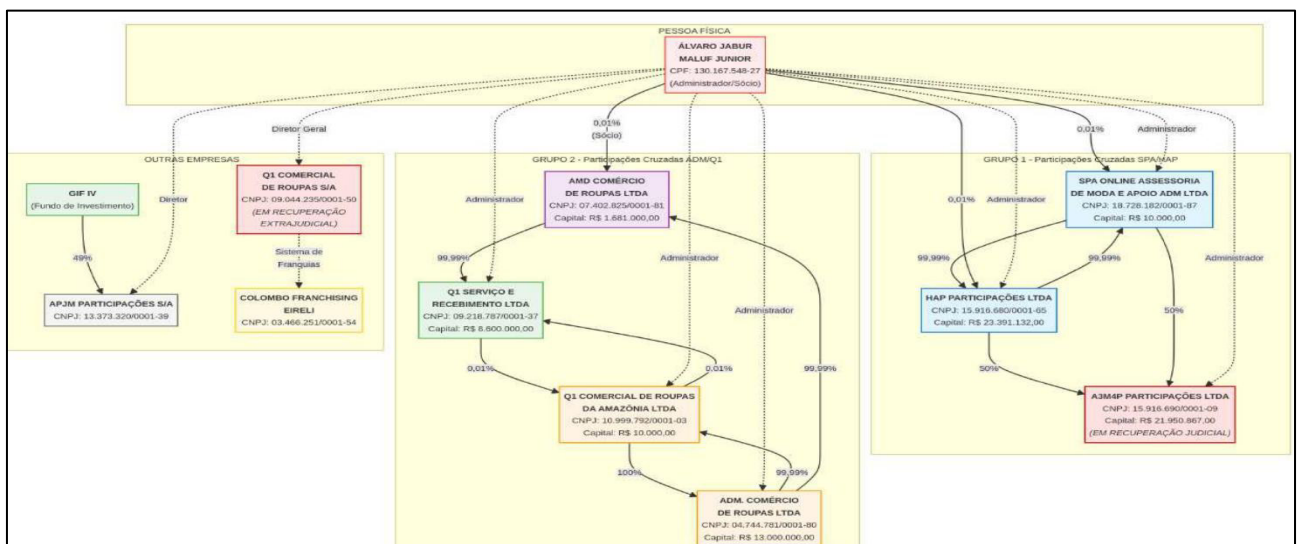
PESSOA FÍSICA

ÁLVARO JABUR MALUF JUNIOR
CPF: 130.167.548-27
(Administrador/Sócio)

Diretor Geral

0,01%
(Sócio)

0,01%

Administrador

OUTRAS EMPRESAS

GIF IV
(Fundo de Investimento)

Diretor

49%

APJM PARTICIPAÇÕES S/A
CNPJ: 13.373.320/0001-39

Q1 COMERCIAL DE ROUPAS S/A
CNPJ: 09.044.235/0001-50
(EM RECUPERAÇÃO EXTRAJUDICIAL)

Sistema de Franquias

COLOMBO FRANCHISING EIRELI
CNPJ: 03.466.251/0001-54

GRUPO 2 - Participações Cruzadas ADM/Q1

Administrador

AMD COMÉRCIO DE ROUPAS LTDA
CNPJ: 07.402.825/0001-81
Capital: R$ 1.681.000,00

99,99%

Q1 SERVIÇO E RECEBIMENTO LTDA
CNPJ: 09.218.787/0001-37
Capital: R$ 8.800.000,00

Administrador

Administrador

0,01%

0,01%

99,99%

Q1 COMERCIAL DE ROUPAS DA AMAZÔNIA LTDA
CNPJ: 10.999.792/0001-03
Capital: R$ 10.000,00

100%

99,99%

ADM. COMÉRCIO DE ROUPAS LTDA
CNPJ: 04.744.781/0001-80
Capital: R$ 13.000.000,00

GRUPO 1 - Participações Cruzadas SPA/HAP

0,01%

Administrador

SPA ONLINE ASSESSORIA DE MODA E APOIO ADM LTDA
CNPJ: 18.728.182/0001-87
Capital: R$ 10.000,00

99,99%

99,99%

HAP PARTICIPAÇÕES LTDA
CNPJ: 15.916.680/0001-65
Capital: R$ 23.391.132,00

Administrador

50%

50%

A3M4P PARTICIPAÇÕES LTDA
CNPJ: 15.916.690/0001-09
Capital: R$ 21.950.867,00
(EM RECUPERAÇÃO JUDICIAL)